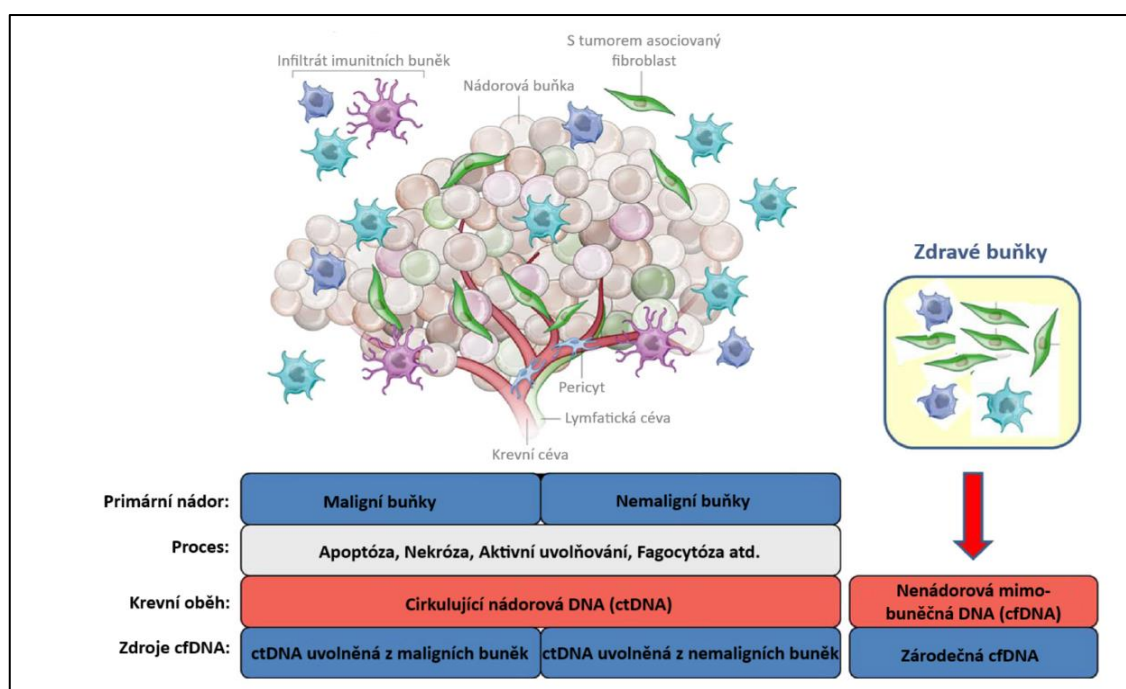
Infiltrát imunitních buněk

S tumorem asociovaný fibroblast

Nádorová buňka

Pericyt

Lymfatická céva

Krevní céva

Zdravé buňky

| Primární nádor: | Maligní buňky | Nemaligní buňky | |
|---|---|---|---|
| Proces: | Apoptóza, Nekróza, Aktivní uvolňování, Fagocytóza atd. | | |
| Krevní oběh: | Cirkulující nádorová DNA (ctDNA) | | Nenádorová mimobuněčná DNA (cfDNA) |
| Zdroje cfDNA: | ctDNA uvolněná z maligních buněk | ctDNA uvolněná z nemaligních buněk | Zárodečná cfDNA |